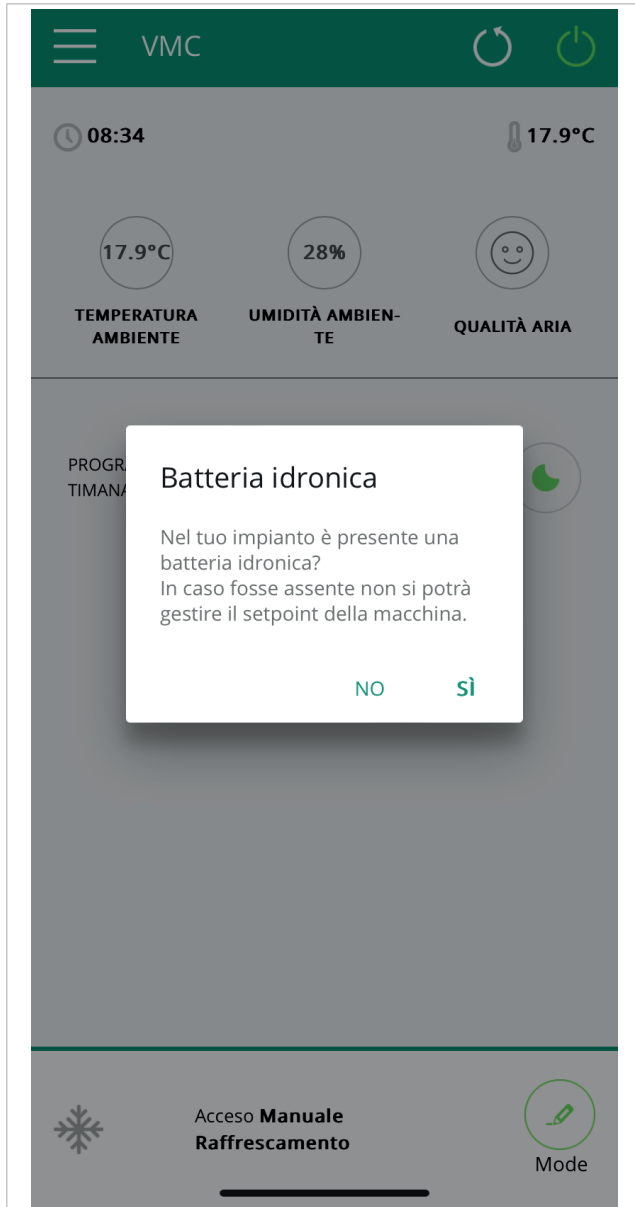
VMC

08:34

17.9°C

17.9°C

TEMPERATURA AMBIENTE

28%

UMIDITÀ AMBIENTE

QUALITÀ ARIA

PROGR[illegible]
TIMANA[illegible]

Batteria idronica

Nel tuo impianto è presente una batteria idronica?
In caso fosse assente non si potrà gestire il setpoint della macchina.

NO SÌ

Acceso **Manuale**
**Raffrescamento**

Mode